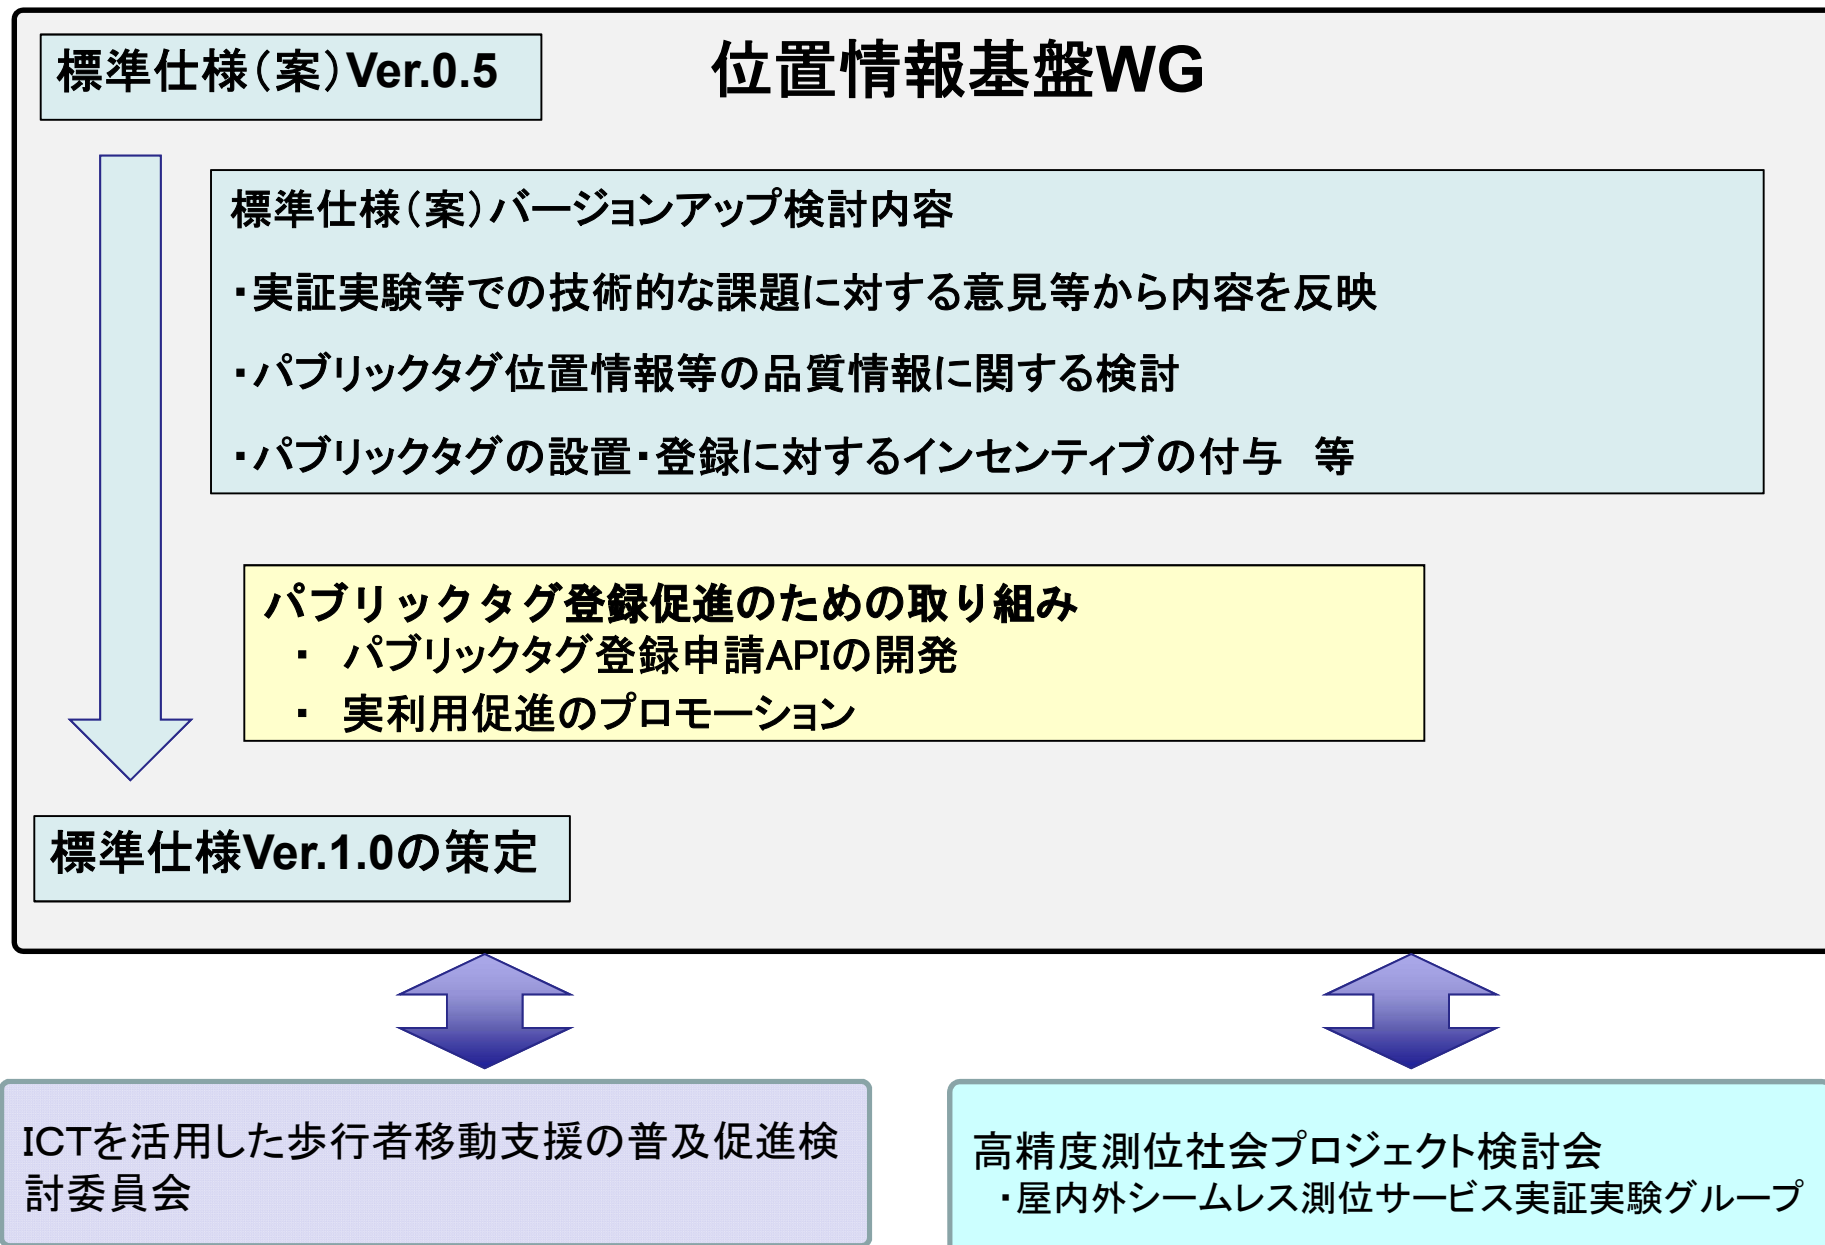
標準仕様(案)Ver.0.5

位置情報基盤WG

標準仕様(案)バージョンアップ検討内容

・実証実験等での技術的な課題に対する意見等から内容を反映

・パブリックタグ位置情報等の品質情報に関する検討

・パブリックタグの設置・登録に対するインセンティブの付与　等

パブリックタグ登録促進のための取り組み
・ パブリックタグ登録申請APIの開発
・ 実利用促進のプロモーション

標準仕様Ver.1.0の策定

ICTを活用した歩行者移動支援の普及促進検討委員会

高精度測位社会プロジェクト検討会
・屋内外シームレス測位サービス実証実験グループ